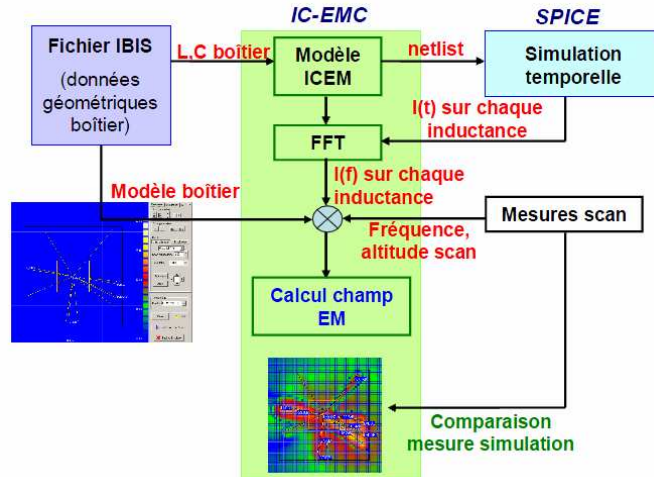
IC-EMC

SPICE

Fichier IBIS

(données géométriques boîtier)

L,C boîtier

Modèle ICEM

netlist

Simulation temporelle

I(t) sur chaque inductance

FFT

I(f) sur chaque inductance

Modèle boîtier

Mesures scan

Fréquence, altitude scan

Calcul champ EM

Comparaison mesure simulation